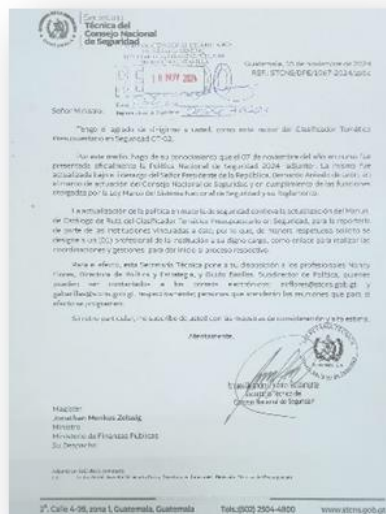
Secretaría Técnica del Consejo Nacional de Seguridad

Guatemala, 15 de noviembre de 2024
REF.STCNS/DPE/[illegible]-2024/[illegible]

19 NOV 2024

Señor Ministro:

Tengo el agrado de dirigirme a usted, como ente rector del Clasificador Temático Presupuestario en Seguridad CT-02.

Por este medio hago de su conocimiento que el 07 de noviembre del año en curso fue presentada oficialmente la Política Nacional de Seguridad 2024-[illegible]. La misma fue actualizada bajo el liderazgo del Señor Presidente de la República, Bernardo Arévalo de León, en el marco de actuación del Consejo Nacional de Seguridad y en cumplimiento de las funciones otorgadas por la Ley Marco del Sistema Nacional de Seguridad y su Reglamento.

La actualización de la política en materia de seguridad conlleva la actualización del Manual de Etiquetado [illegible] del Clasificador Temático Presupuestario en Seguridad, para lo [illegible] de parte de las instituciones vinculadas a ésta, por lo que, de manera respetuosa solicito se designe a un (01) profesional de la institución a su digno cargo, como enlace para realizar las coordinaciones y gestiones para dar inicio al proceso respectivo.

Para el efecto, esta Secretaría Técnica pone a su disposición a los profesionales: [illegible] Flores, Directora de Política y Estrategia, y Gisela Batillas, Subdirector de Política, quienes pueden ser contactados a los correos electrónicos: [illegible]@stcns.gob.gt y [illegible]@stcns.gob.gt, respectivamente; personas que atenderán las reuniones que para el efecto se programen.

Sin otro particular, me suscribo de usted con las muestras de mi consideración y alta estima.

Atentamente,

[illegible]
Secretario Técnico del Consejo Nacional de Seguridad

Magister
Jonathan Menkos Zeissig
Ministro
Ministerio de Finanzas Públicas
Su Despacho

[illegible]

2ª. Calle 4-38, zona 1, Guatemala, Guatemala    Tels.:(502) 2504-4800    www.stcns.gob.gt